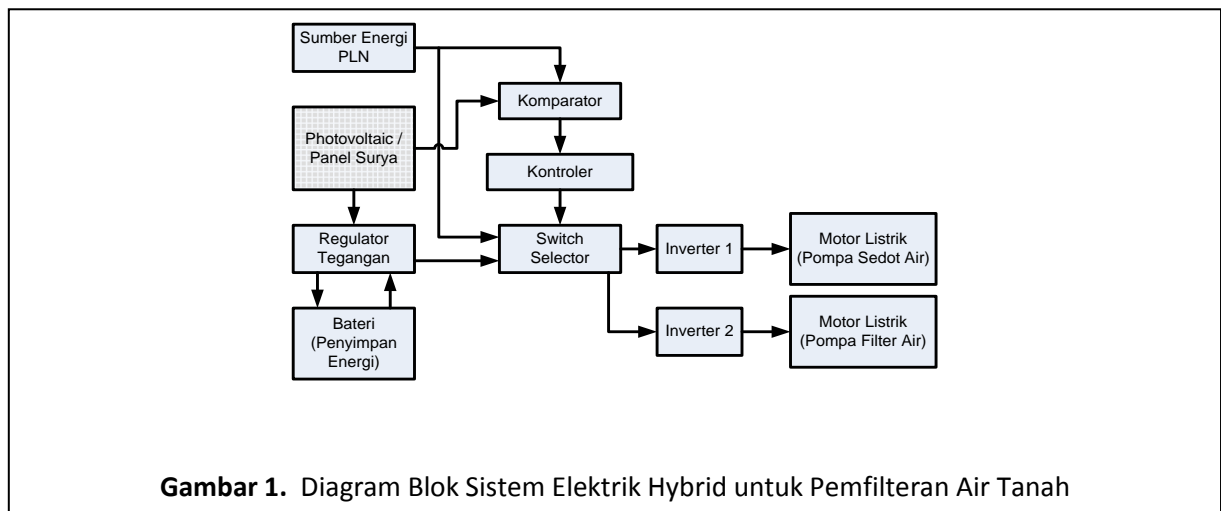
Sumber Energi PLN

Photovoltaic / Panel Surya

Komparator

Kontroler

Regulator Tegangan

Switch Selector

Inverter 1

Motor Listrik (Pompa Sedot Air)

Bateri (Penyimpan Energi)

Inverter 2

Motor Listrik (Pompa Filter Air)

**Gambar 1.** Diagram Blok Sistem Elektrik Hybrid untuk Pemfilteran Air Tanah